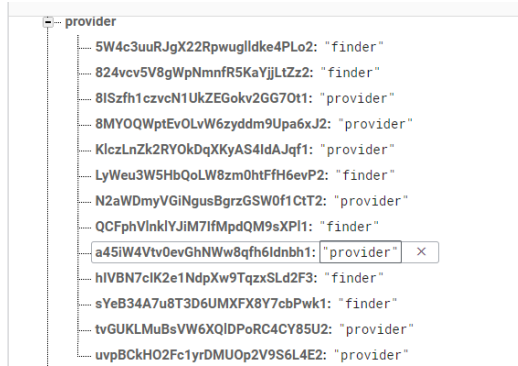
provider
5W4c3uuRJgX22Rpwuglldke4PLo2: "finder"
824vcv5V8gWpNmnfR5KaYjjLtZz2: "finder"
8lSzfh1czvcN1UkZEGokv2GG7Ot1: "provider"
8MYOQWptEvOLvW6zyddm9Upa6xJ2: "provider"
KlczLnZk2RYOkDqXKyAS4IdAJqf1: "provider"
LyWeu3W5HbQoLW8zm0htFfH6evP2: "provider"
N2aWDmyVGiNgusBgrzGSW0f1CtT2: "provider"
QCFphVlnklYJiM7IfMpdQM9sXPl1: "finder"
a45iW4Vtv0evGhNWw8qfh6Idnbh1: "provider" ×
hIVBN7clK2e1NdpXw9TqzxSLd2F3: "finder"
sYeB34A7u8T3D6UMXFX8Y7cbPwk1: "finder"
tvGUKLMuBsVW6XQlDPoRC4CY85U2: "provider"
uvpBCkHO2Fc1yrDMUOp2V9S6L4E2: "provider"